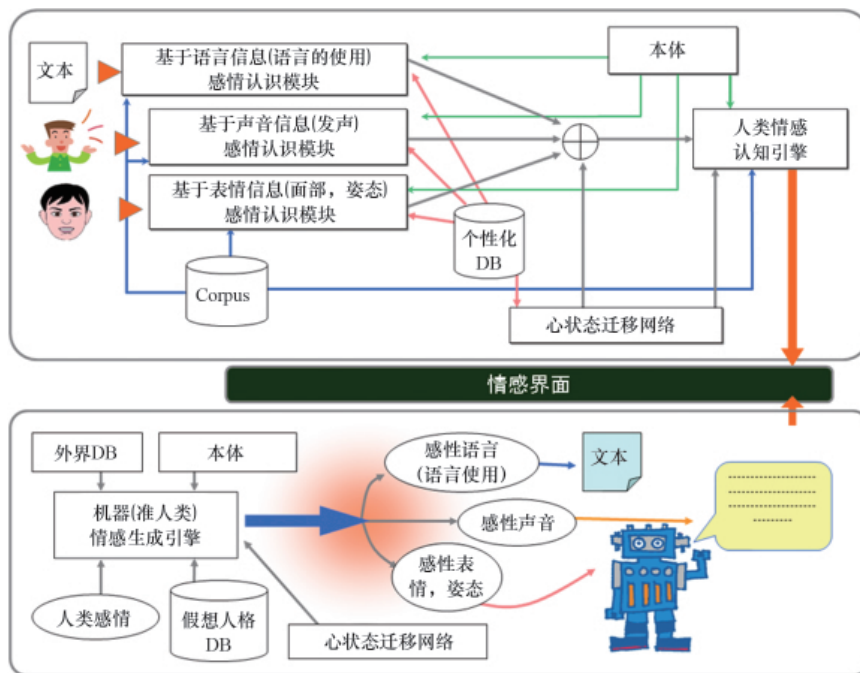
文本

基于语言信息(语言的使用)
感情认识模块

基于声音信息(发声)
感情认识模块

基于表情信息(面部，姿态)
感情认识模块

本体

人类情感
认知引擎

个性化
DB

Corpus

心状态迁移网络

情感界面

外界DB

本体

机器(准人类)
情感生成引擎

人类感情

假想人格
DB

心状态迁移网络

感性语言
(语言使用)

文本

感性声音

感性表
情，姿态